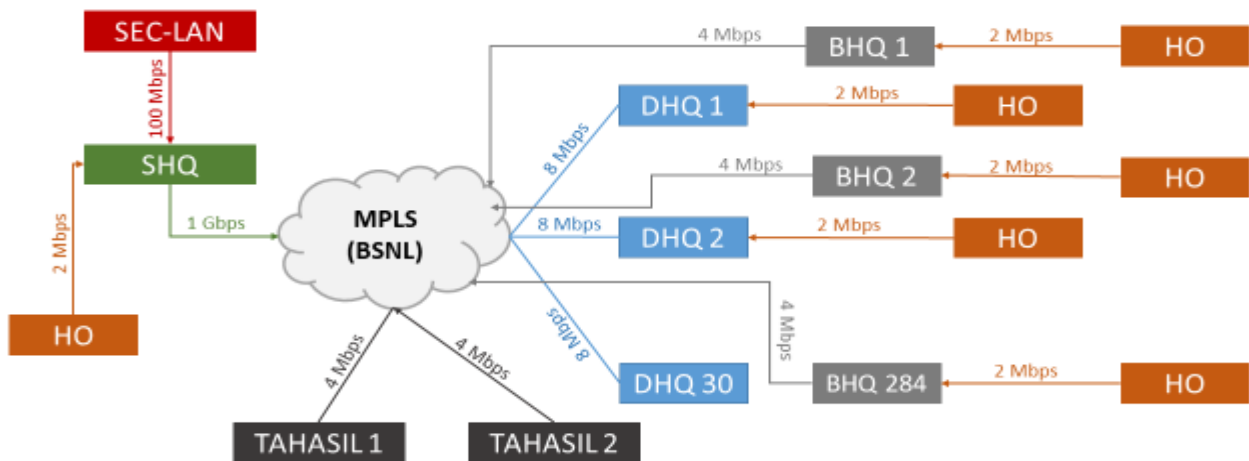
SEC-LAN

100 Mbps

SHQ

2 Mbps

HO

1 Gbps

MPLS
(BSNL)

4 Mbps

4 Mbps

TAHASIL 1

TAHASIL 2

4 Mbps

BHQ 1

2 Mbps

HO

8 Mbps

DHQ 1

2 Mbps

HO

4 Mbps

BHQ 2

2 Mbps

HO

8 Mbps

DHQ 2

2 Mbps

HO

8 Mbps

DHQ 30

4 Mbps

BHQ 284

2 Mbps

HO